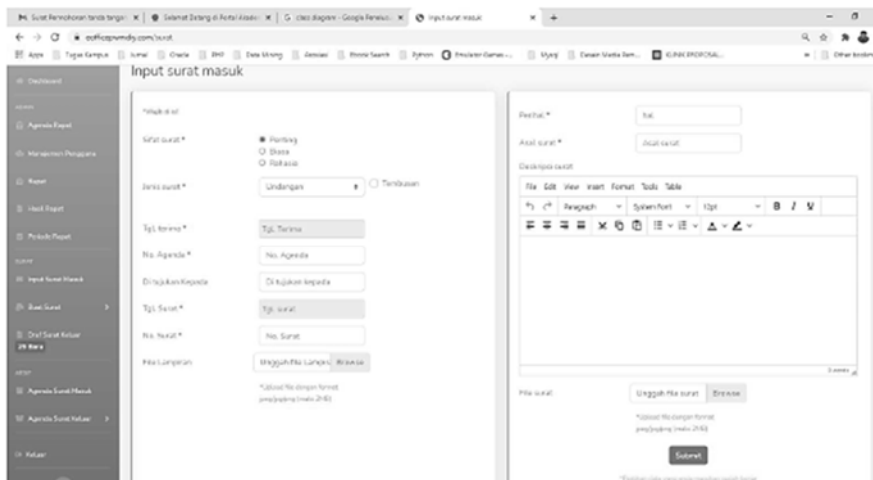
Surat Permohonan tanda tangan | Selamat Datang di Portal Akade | class diagram - Google Penelusu | Input surat masuk

officepnmdiy.com/surat

Apps | Tugas Kampus | kursi | Oracle | PHP | Data Mining | Jaminan | Ebook Search | Python | Emulator Games | Mysql | Desain Media Rem | KLINIK PROPOSAL | Other bookm

Dashboard

Agenda Rapat

Manajemen Pengguna

Rapat

Hasil Rapat

Periode Rapat

Input Surat Masuk

Buat Surat

Draf Surat Keluar 29 Baru

Agenda Surat Masuk

Agenda Surat Keluar

Keluar

Input surat masuk

*Wajib diisi

Sifat surat * Penting Biasa Rahasia

Jenis surat * Undangan Tembusan

Tgl. terima * Tgl. Terima

No. Agenda * No. Agenda

Ditujukan Kepada Di tujukan kepada

Tgl. Surat * Tgl. surat

No. Surat * No. Surat

File Lampiran Unggah File Lampiran Browse

*Upload file dengan format jpeg/jpg/png (maks 2MB)

Perihal * hal

Asal surat * Asal surat

Deskripsi surat

File Edit View Insert Format Tools Table

Paragraph System Font 12pt B I U

File surat Unggah file surat Browse

*Upload file dengan format jpeg/jpg/png (maks 2MB)

Submit